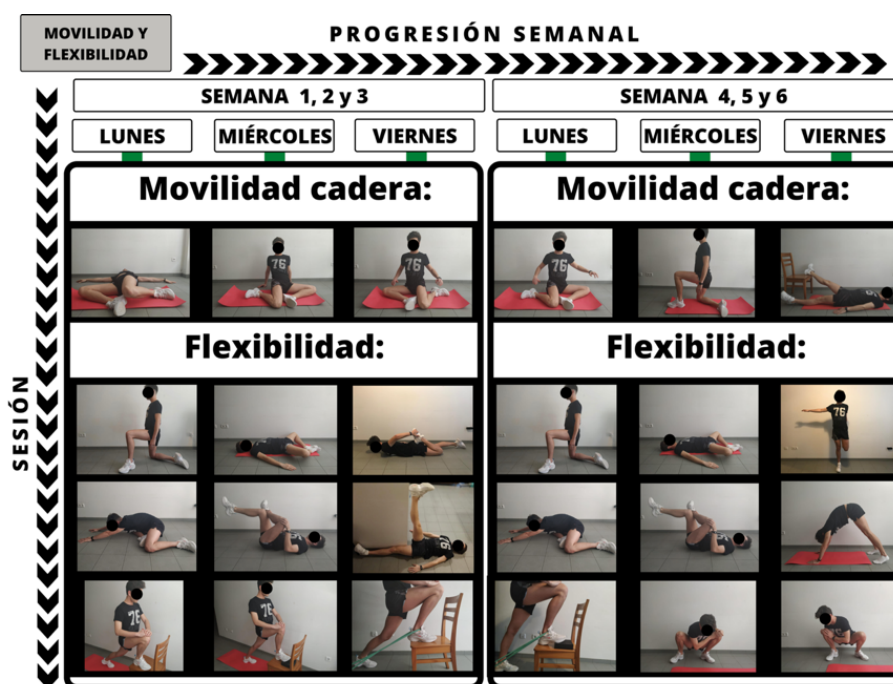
MOVILIDAD Y FLEXIBILIDAD

PROGRESIÓN SEMANAL

SEMANA 1, 2 y 3

SEMANA 4, 5 y 6

LUNES

MIÉRCOLES

VIERNES

LUNES

MIÉRCOLES

VIERNES

SESIÓN

Movilidad cadera:

Movilidad cadera:

Flexibilidad:

Flexibilidad: